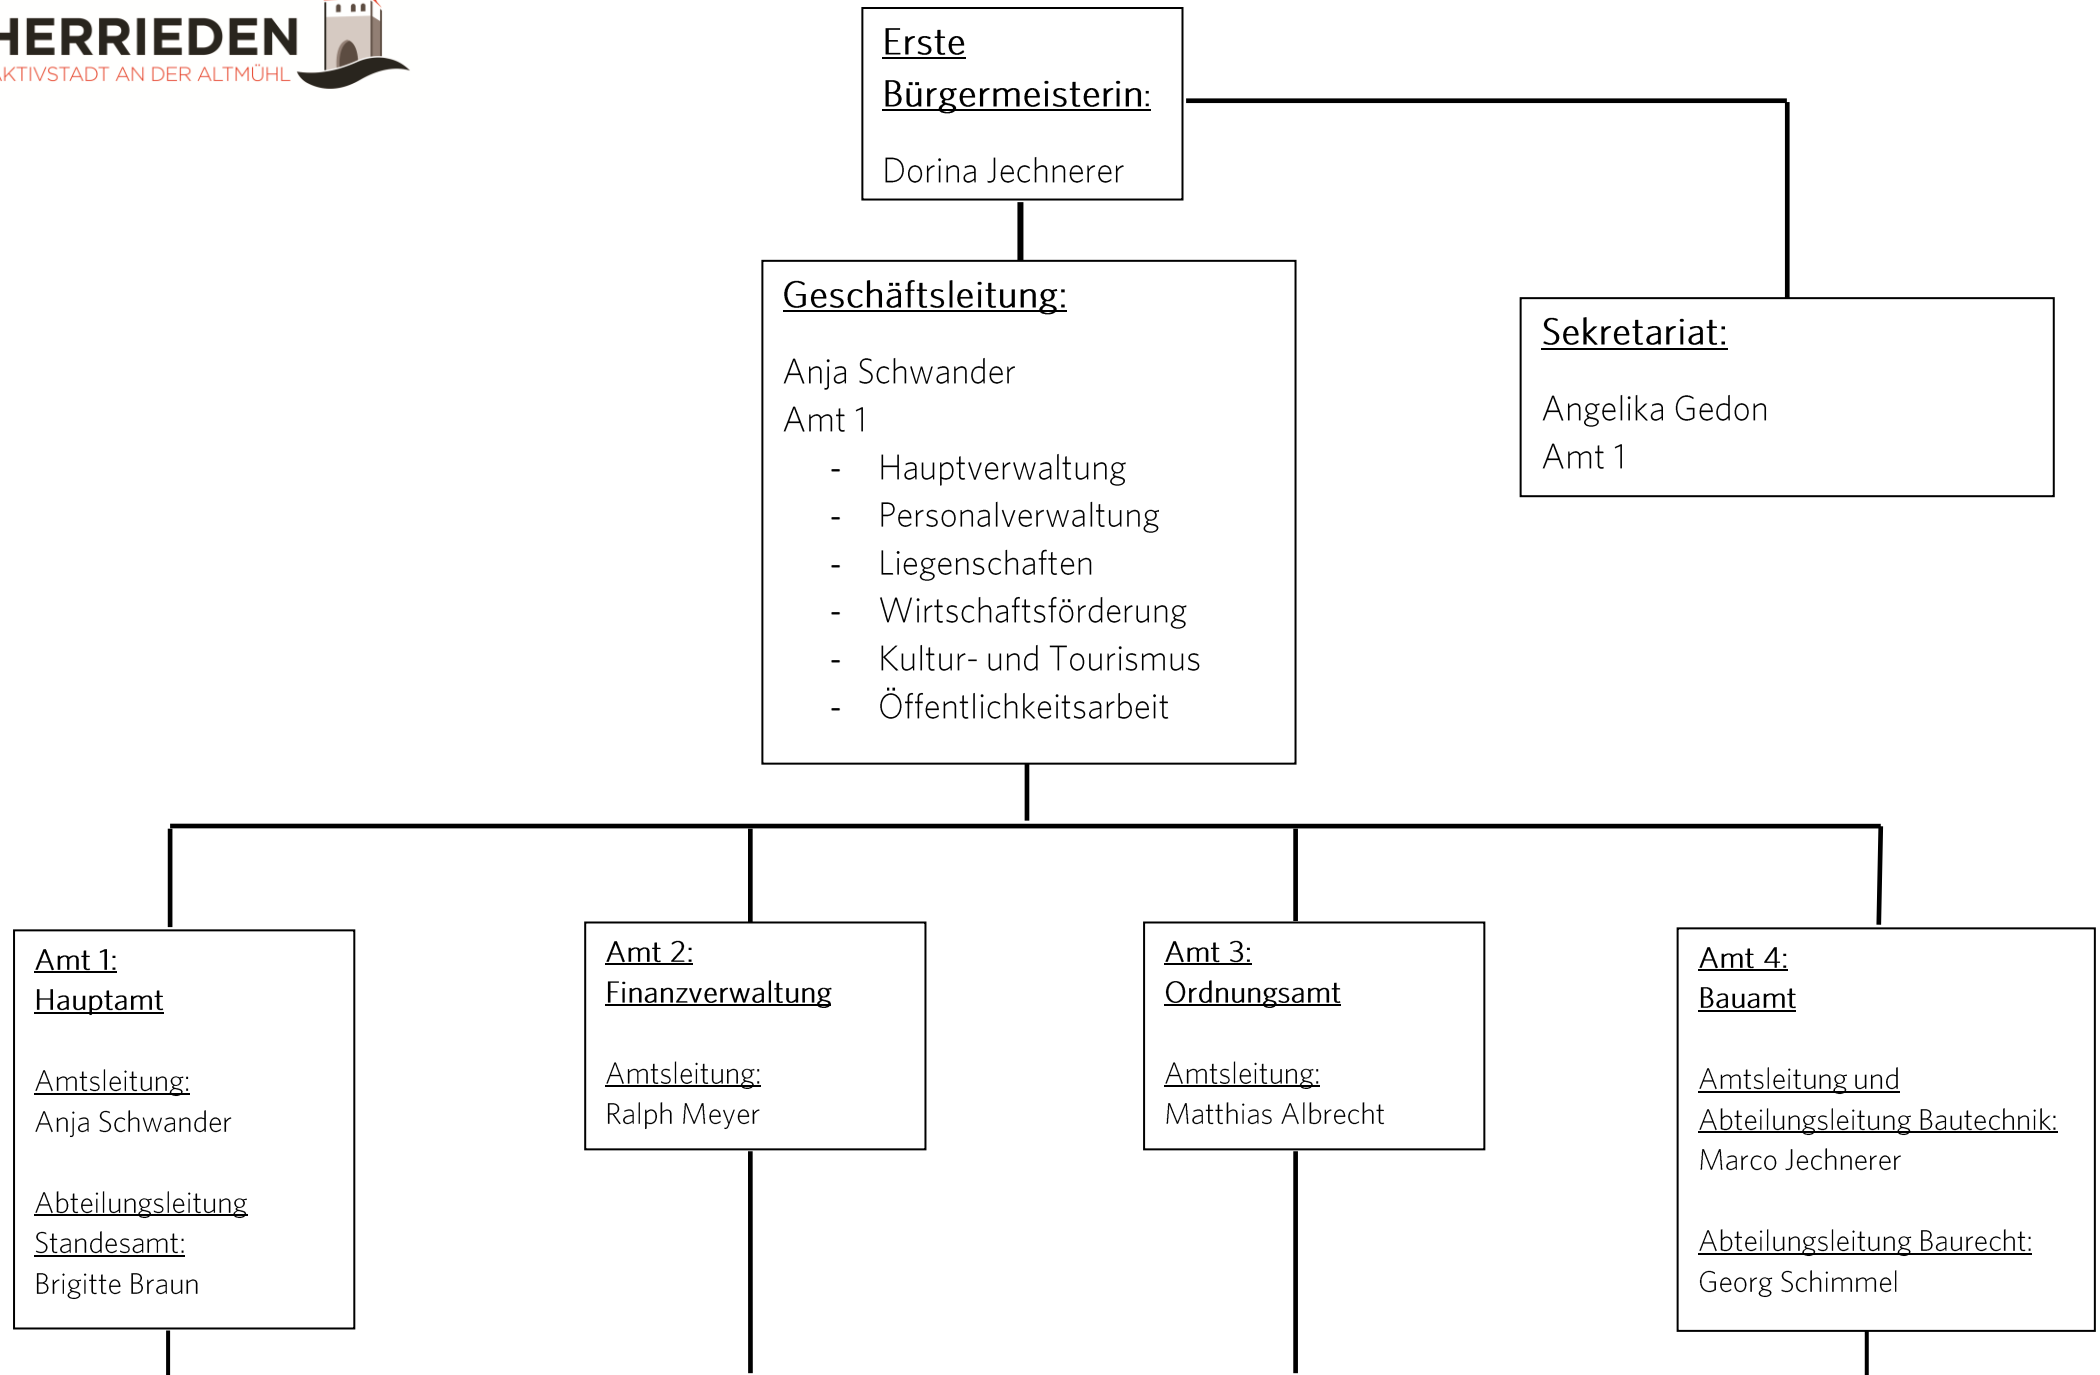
HERRIEDEN
AKTIVSTADT AN DER ALTMÜHL

Erste Bürgermeisterin:

Dorina Jechnerer

Geschäftsleitung:

Anja Schwander
Amt 1
- Hauptverwaltung
- Personalverwaltung
- Liegenschaften
- Wirtschaftsförderung
- Kultur- und Tourismus
- Öffentlichkeitsarbeit

Sekretariat:

Angelika Gedon
Amt 1

Amt 1:
Hauptamt

Amtsleitung:
Anja Schwander

Abteilungsleitung Standesamt:
Brigitte Braun

Amt 2:
Finanzverwaltung

Amtsleitung:
Ralph Meyer

Amt 3:
Ordnungsamt

Amtsleitung:
Matthias Albrecht

Amt 4:
Bauamt

Amtsleitung und Abteilungsleitung Bautechnik:
Marco Jechnerer

Abteilungsleitung Baurecht:
Georg Schimmel